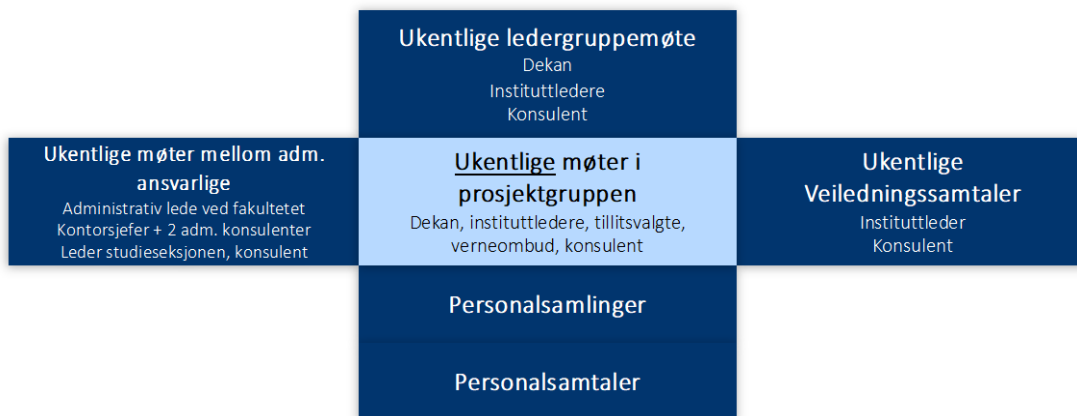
Ukentlige ledergruppemøte
Dekan
Instituttledere
Konsulent

Ukentlige møter mellom adm. ansvarlige
Administrativ lede ved fakultetet
Kontorsjefer + 2 adm. konsulenter
Leder studieseksjonen, konsulent

Ukentlige møter i prosjektgruppen
Dekan, instituttledere, tillitsvalgte, verneombud, konsulent

Ukentlige Veiledningssamtaler
Instituttleder
Konsulent

Personalsamlinger

Personalsamtaler